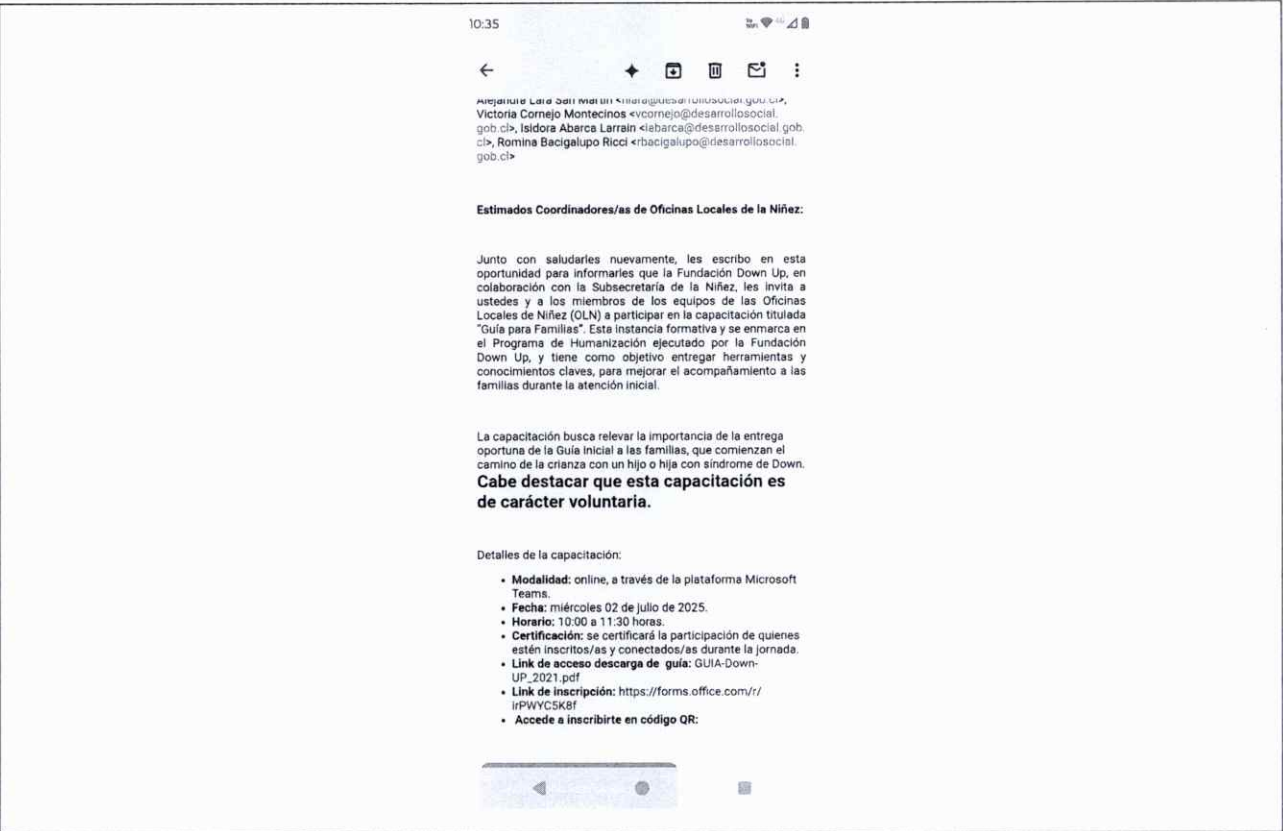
10:35

←

Alejandra Lara San Martín <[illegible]@desarrollosocial.gob.cl>, Victoria Cornejo Montecinos <vcornejo@desarrollosocial.gob.cl>, Isidora Abarca Larrain <iabarca@desarrollosocial.gob.cl>, Romina Bacigalupo Ricci <rbacigalupo@desarrollosocial.gob.cl>

**Estimados Coordinadores/as de Oficinas Locales de la Niñez:**

Junto con saludarles nuevamente, les escribo en esta oportunidad para informarles que la Fundación Down Up, en colaboración con la Subsecretaría de la Niñez, les invita a ustedes y a los miembros de los equipos de las Oficinas Locales de Niñez (OLN) a participar en la capacitación titulada "Guía para Familias". Esta instancia formativa y se enmarca en el Programa de Humanización ejecutado por la Fundación Down Up, y tiene como objetivo entregar herramientas y conocimientos claves, para mejorar el acompañamiento a las familias durante la atención inicial.

La capacitación busca relevar la importancia de la entrega oportuna de la Guía inicial a las familias, que comienzan el camino de la crianza con un hijo o hija con síndrome de Down.

**Cabe destacar que esta capacitación es de carácter voluntaria.**

Detalles de la capacitación:

- **Modalidad:** online, a través de la plataforma Microsoft Teams.
- **Fecha:** miércoles 02 de julio de 2025.
- **Horario:** 10:00 a 11:30 horas.
- **Certificación:** se certificará la participación de quienes estén inscritos/as y conectados/as durante la jornada.
- **Link de acceso descarga de guía:** GUIA-Down-UP_2021.pdf
- **Link de inscripción:** https://forms.office.com/r/irPWYC5K8f
- **Accede a inscribirte en código QR:**